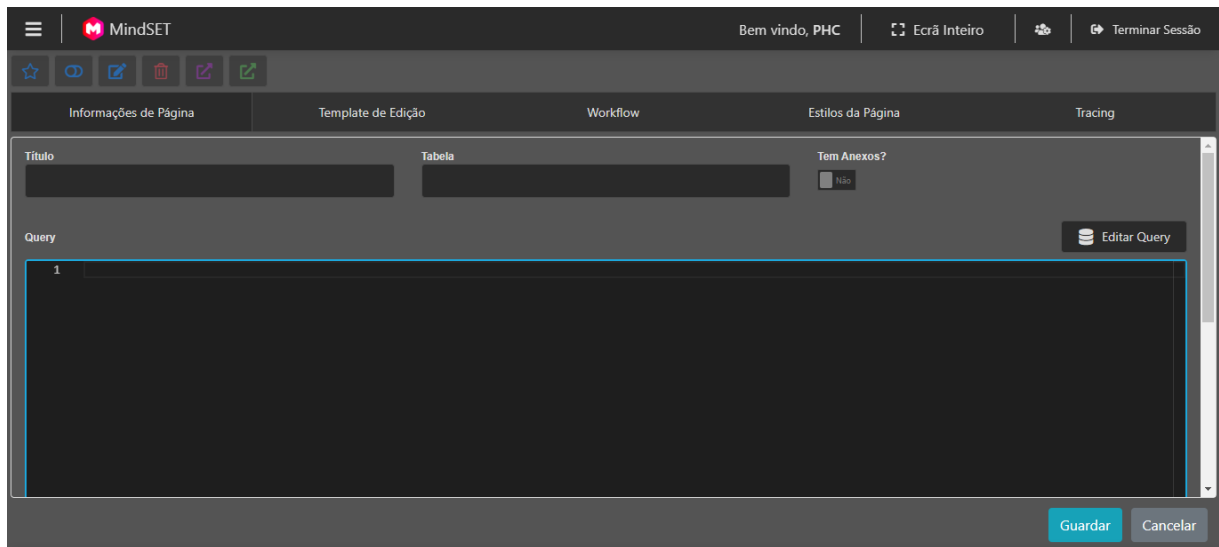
MindSET

Bem vindo, PHC

Ecrã Inteiro

Terminar Sessão

Informações de Página

Template de Edição

Workflow

Estilos da Página

Tracing

Título

Tabela

Tem Anexos?

Não

Query

Editar Query

1

Guardar

Cancelar